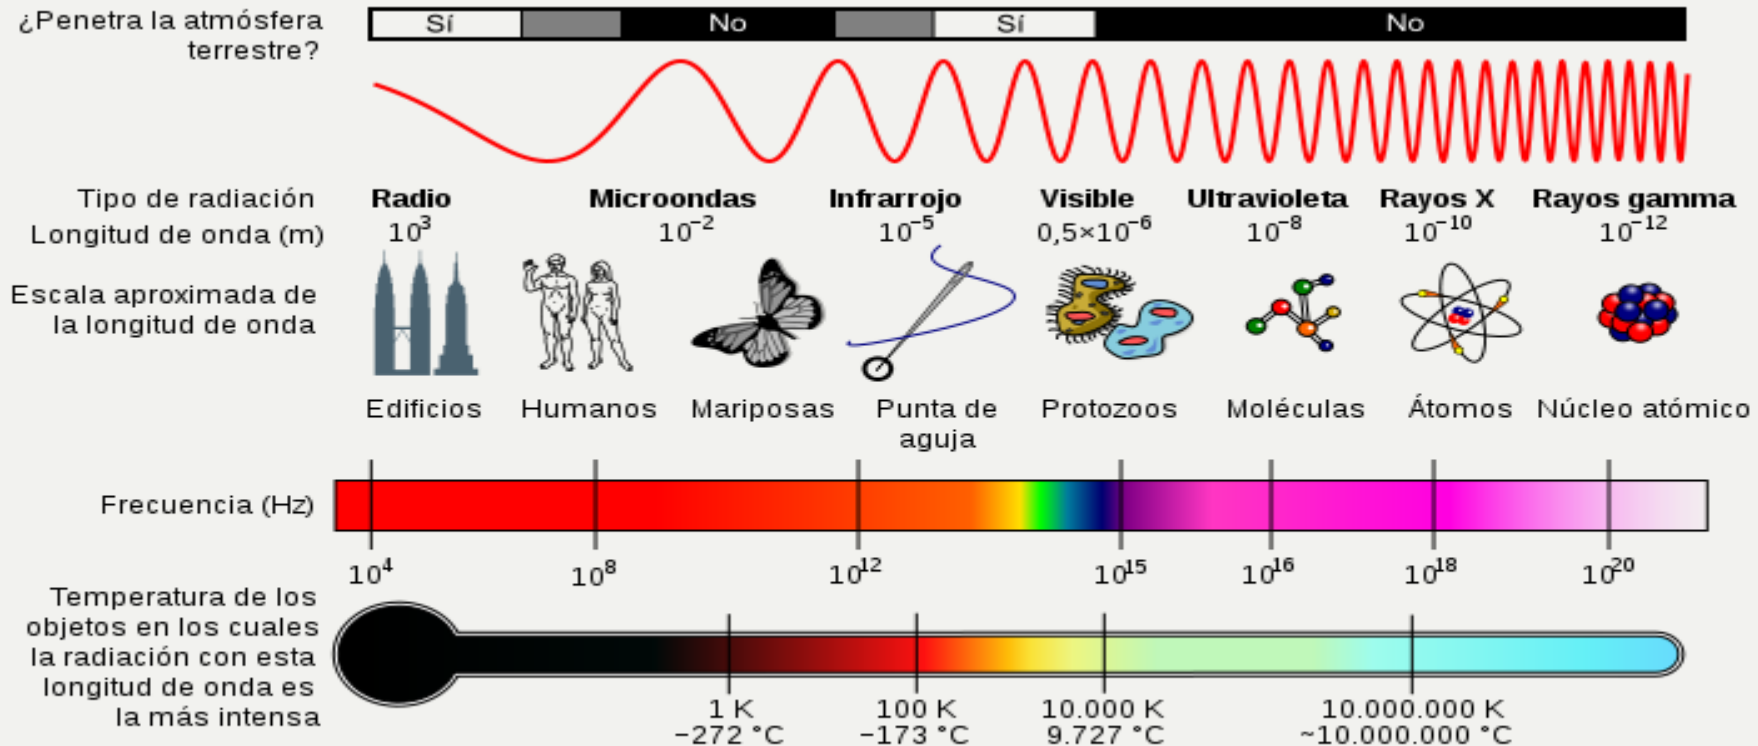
¿Penetra la atmósfera terrestre?

Sí | No | Sí | No

Tipo de radiación
Longitud de onda (m)

Radio $10^3$
Microondas $10^{-2}$
Infrarrojo $10^{-5}$
Visible $0,5\times10^{-6}$
Ultravioleta $10^{-8}$
Rayos X $10^{-10}$
Rayos gamma $10^{-12}$

Escala aproximada de la longitud de onda

Edificios
Humanos
Mariposas
Punta de aguja
Protozoos
Moléculas
Átomos
Núcleo atómico

Frecuencia (Hz)

$10^4$ $10^8$ $10^{12}$ $10^{15}$ $10^{16}$ $10^{18}$ $10^{20}$

Temperatura de los objetos en los cuales la radiación con esta longitud de onda es la más intensa

1 K
−272 °C
100 K
−173 °C
10.000 K
9.727 °C
10.000.000 K
~10.000.000 °C